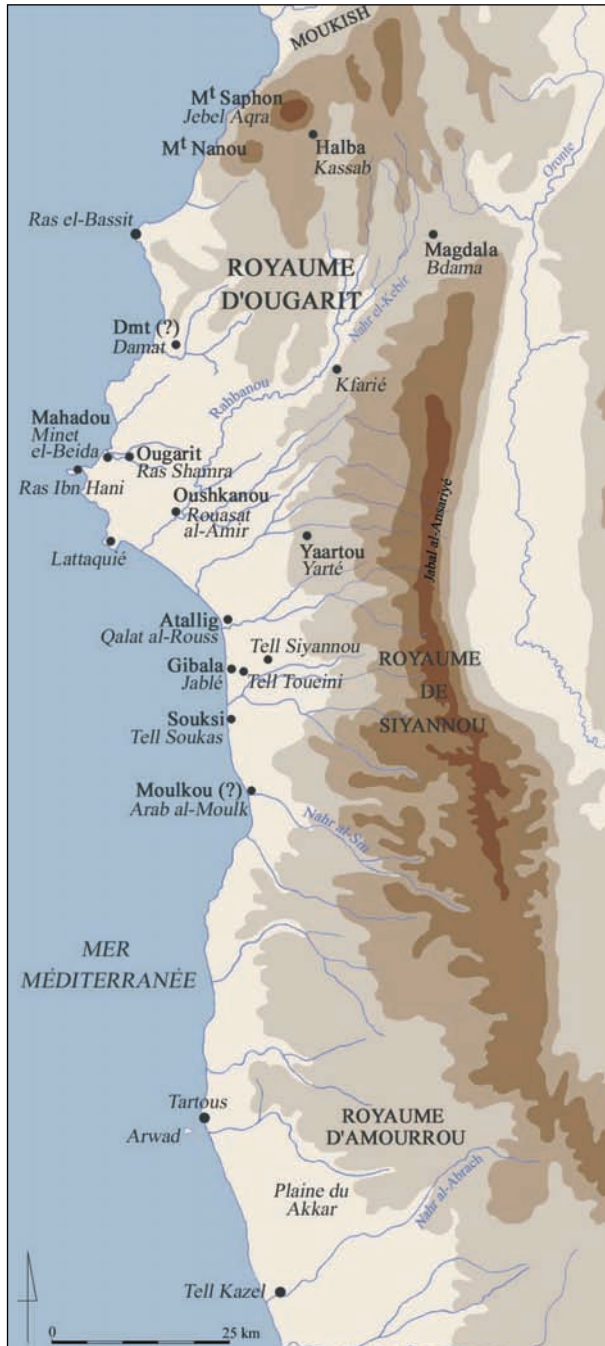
MOUKISH

M$^{t}$ Saphon
Jebel Aqra

M$^{t}$ Nanou

Halba
Kassab

Oronte

Ras el-Bassit

Magdala
Bdama

ROYAUME D'OUGARIT

Nahr el-Kebir

Dmt (?)
Damat

Rahbanou

Kfarié

Mahadou
Minet el-Beida

Ougarit
Ras Shamra

Ras Ibn Hani

Oushkanou
Rouasat al-Amir

Jabal al-Ansariyé

Lattaquié

Yaartou
Yarté

Atallig
Qalat al-Rouss

Tell Siyannou

Gibala
Jablé

Tell Toueini

ROYAUME DE SIYANNOU

Souksi
Tell Soukas

Moulkou (?)
Arab al-Moulk

Nahr al-Sin

MER MÉDITERRANÉE

Tartous

Arwad

ROYAUME D'AMOURROU

Plaine du Akkar

Nahr al-Abrach

Tell Kazel

0

25 km